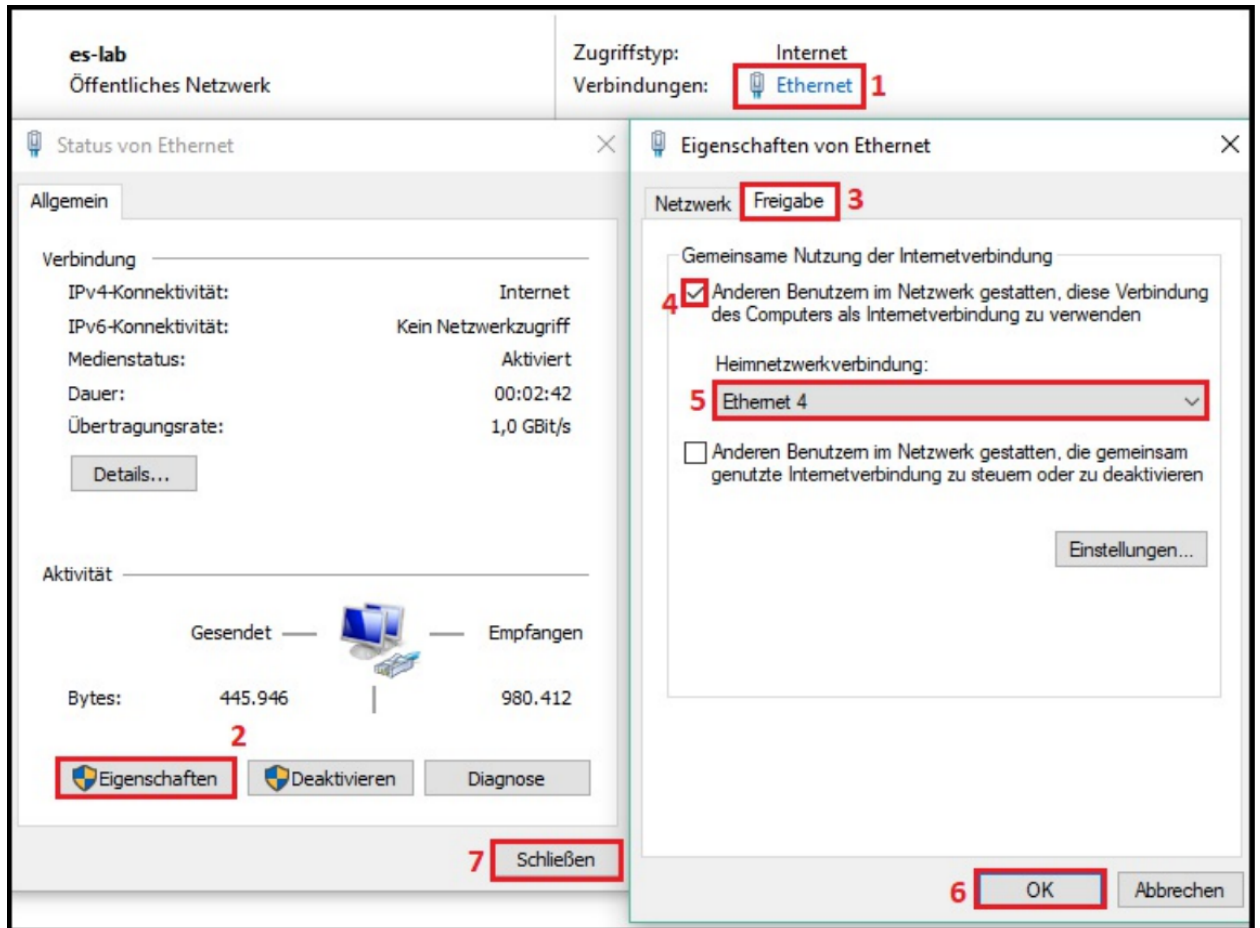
es-lab
Öffentliches Netzwerk

Zugriffstyp: Internet
Verbindungen: Ethernet 1

Status von Ethernet

Allgemein

Verbindung
IPv4-Konnektivität: Internet
IPv6-Konnektivität: Kein Netzwerkzugriff
Medienstatus: Aktiviert
Dauer: 00:02:42
Übertragungsrate: 1,0 GBit/s

Details...

Aktivität
Gesendet — — Empfangen
Bytes: 445.946 | 980.412

2
Eigenschaften Deaktivieren Diagnose

7 Schließen

Eigenschaften von Ethernet

Netzwerk Freigabe 3

Gemeinsame Nutzung der Internetverbindung
4 Anderen Benutzern im Netzwerk gestatten, diese Verbindung des Computers als Internetverbindung zu verwenden

Heimnetzwerkverbindung:
5 Ethernet 4

Anderen Benutzern im Netzwerk gestatten, die gemeinsam genutzte Internetverbindung zu steuern oder zu deaktivieren

Einstellungen...

6 OK Abbrechen